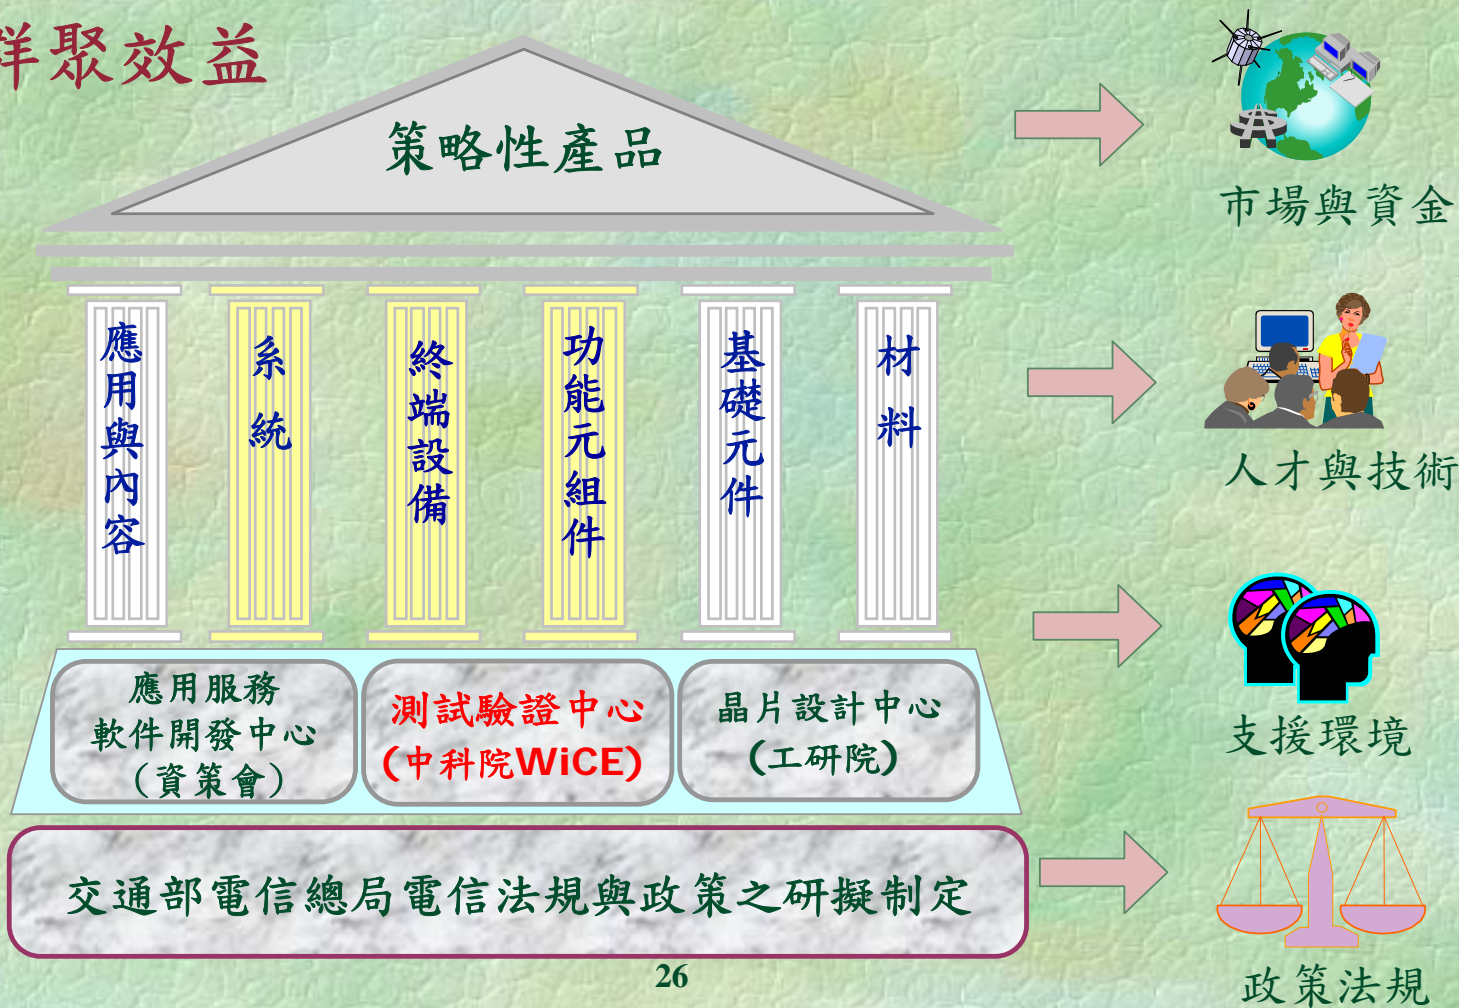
洋聚效益

策略性產品

應用與內容

系統

終端設備

功能元組件

基礎元件

材料

應用服務
軟件開發中心
(資策會)

測試驗證中心
(中科院WiCE)

晶片設計中心
(工研院)

交通部電信總局電信法規與政策之研擬制定

市場與資金

人才與技術

支援環境

政策法規

26